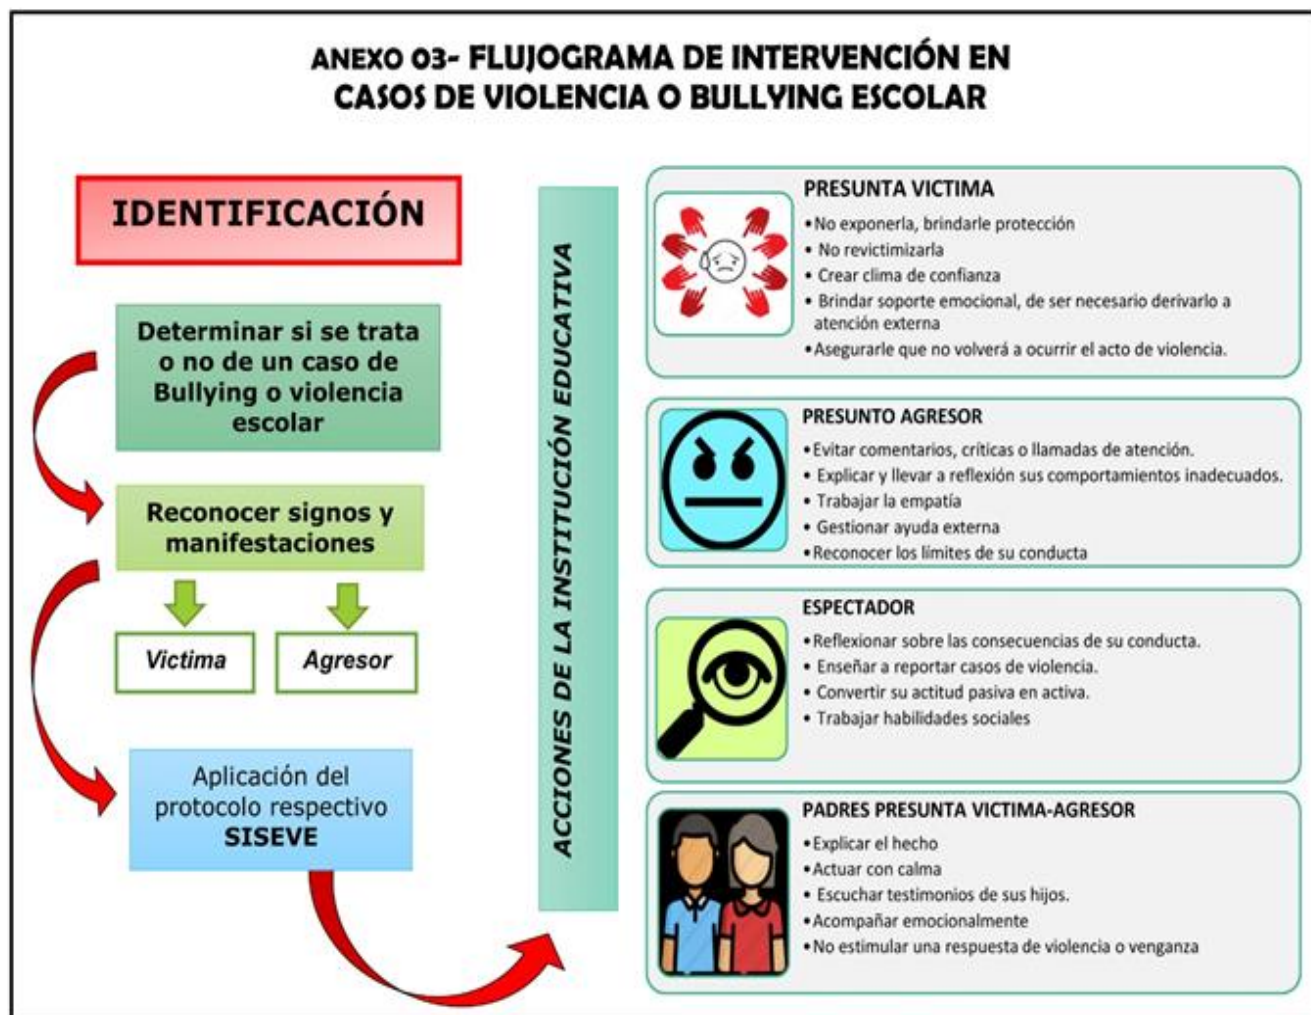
ANEXO 03- FLUJOGRAMA DE INTERVENCIÓN EN CASOS DE VIOLENCIA O BULLYING ESCOLAR

IDENTIFICACIÓN

Determinar si se trata o no de un caso de Bullying o violencia escolar

Reconocer signos y manifestaciones

Victima

Agresor

Aplicación del protocolo respectivo SISEVE

ACCIONES DE LA INSTITUCIÓN EDUCATIVA

PRESUNTA VICTIMA
•No exponerla, brindarle protección
• No revictimizarla
• Crear clima de confianza
• Brindar soporte emocional, de ser necesario derivarlo a atención externa
•Asegurarle que no volverá a ocurrir el acto de violencia.

PRESUNTO AGRESOR
•Evitar comentarios, críticas o llamadas de atención.
• Explicar y llevar a reflexión sus comportamientos inadecuados.
• Trabajar la empatía
• Gestionar ayuda externa
•Reconocer los limites de su conducta

ESPECTADOR
•Reflexionar sobre las consecuencias de su conducta.
• Enseñar a reportar casos de violencia.
• Convertir su actitud pasiva en activa.
• Trabajar habilidades sociales

PADRES PRESUNTA VICTIMA-AGRESOR
•Explicar el hecho
•Actuar con calma
• Escuchar testimonios de sus hijos.
•Acompañar emocionalmente
•No estimular una respuesta de violencia o venganza